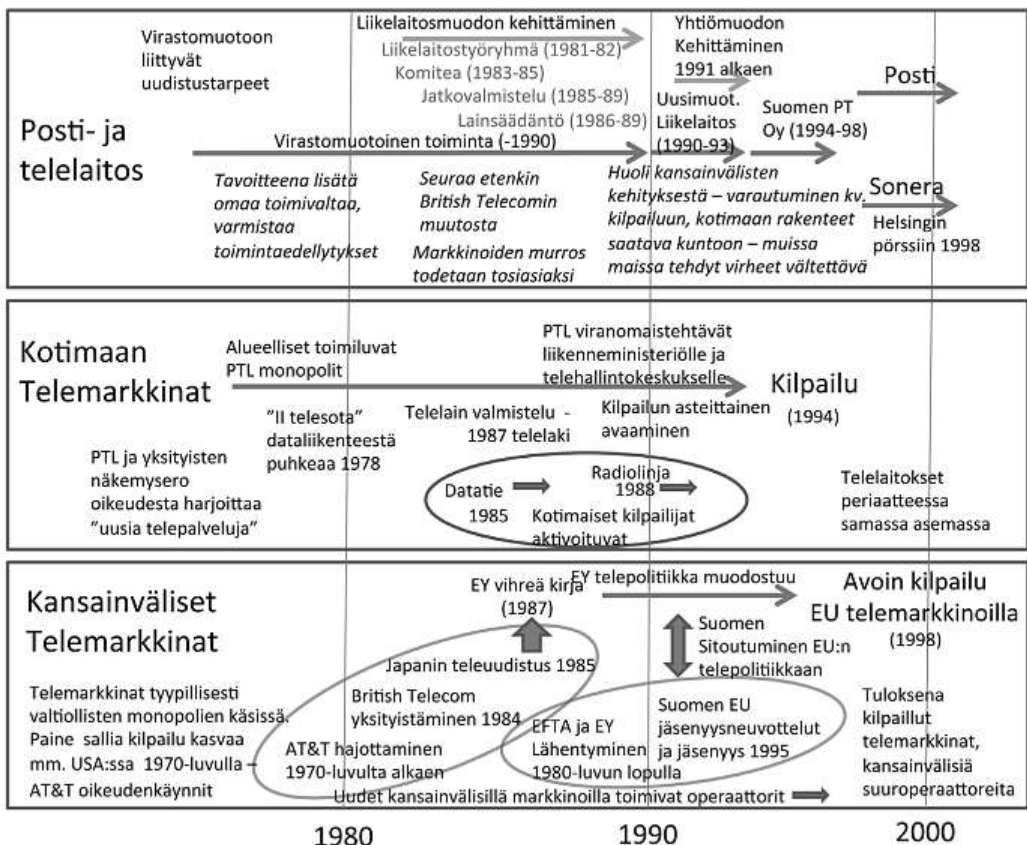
Posti- ja telelaitos

Virastomuotoon liittyvät uudistustarpeet

Liikelaitosmuodon kehittäminen
Liikelaitostyöryhmä (1981-82)
Komitea (1983-85)
Jatkovalmistelu (1985-89)
Lainsäädäntö (1986-89)

Yhtiömuodon Kehittäminen 1991 alkaen

Posti

Uusimuot. Liikelaitos (1990-93)

Suomen PT Oy (1994-98)

Virastomuotoinen toiminta (-1990)

Tavoitteena lisätä omaa toimivaltaa, varmistaa toimintaedellytykset

Seuraa etenkin British Telecomin muutosta

Markkinoiden murros todetaan tosiasiaksi

Huoli kansainvälisten kehityksestä – varautuminen kv. kilpailuun, kotimaan rakenteet saatava kuntoon – muissa maissa tehdyt virheet vältettävä

Sonera
Helsingin pörssiin 1998

Kotimaan Telemarkkinat

Alueelliset toimiluvat PTL monopolit

PTL viranomaistehtävät liikenneministeriölle ja telehallintokeskukselle

Kilpailu (1994)

"II telesota" dataliikenteestä puhkeaa 1978

Telelain valmistelu - 1987 telelaki

Kilpailun asteittainen avaaminen

PTL ja yksityisten näkemysero oikeudesta harjoittaa "uusia telepalveluja"

Datatie 1985

Radiolinja 1988

Kotimaiset kilpailijat aktivoituvat

Telelaitokset periaatteessa samassa asemassa

Kansainväliset Telemarkkinat

EY vihreä kirja (1987)

EY telepolitiikka muodostuu

Avoin kilpailu EU telemarkkinoilla (1998)

Suomen Sitoutuminen EU:n telepolitiikkaan

Japanin teleuudistus 1985

British Telecom yksityistäminen 1984

Telemarkkinat tyypillisesti valtiollisten monopolien käsissä. Paine sallia kilpailu kasvaa mm. USA:ssa 1970-luvulla – AT&T oikeudenkäynnit

AT&T hajottaminen 1970-luvulta alkaen

EFTA ja EY Lähentyminen 1980-luvun lopulla

Suomen EU jäsenyysneuvottelut ja jäsenyys 1995

Tuloksena kilpaillut telemarkkinat, kansainvälisiä suuroperaattoreita

Uudet kansainvälisillä markkinoilla toimivat operaattorit

1980 1990 2000